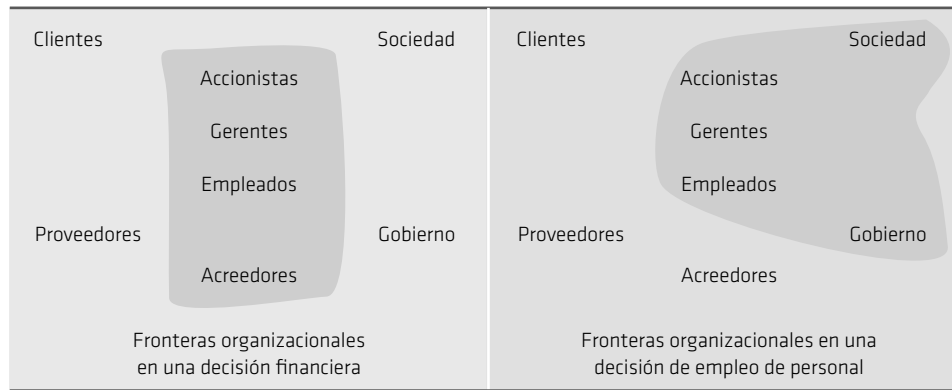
Clientes

Sociedad

Accionistas

Gerentes

Empleados

Proveedores

Gobierno

Acreedores

Fronteras organizacionales en una decisión financiera

Clientes

Sociedad

Accionistas

Gerentes

Empleados

Proveedores

Gobierno

Acreedores

Fronteras organizacionales en una decisión de empleo de personal